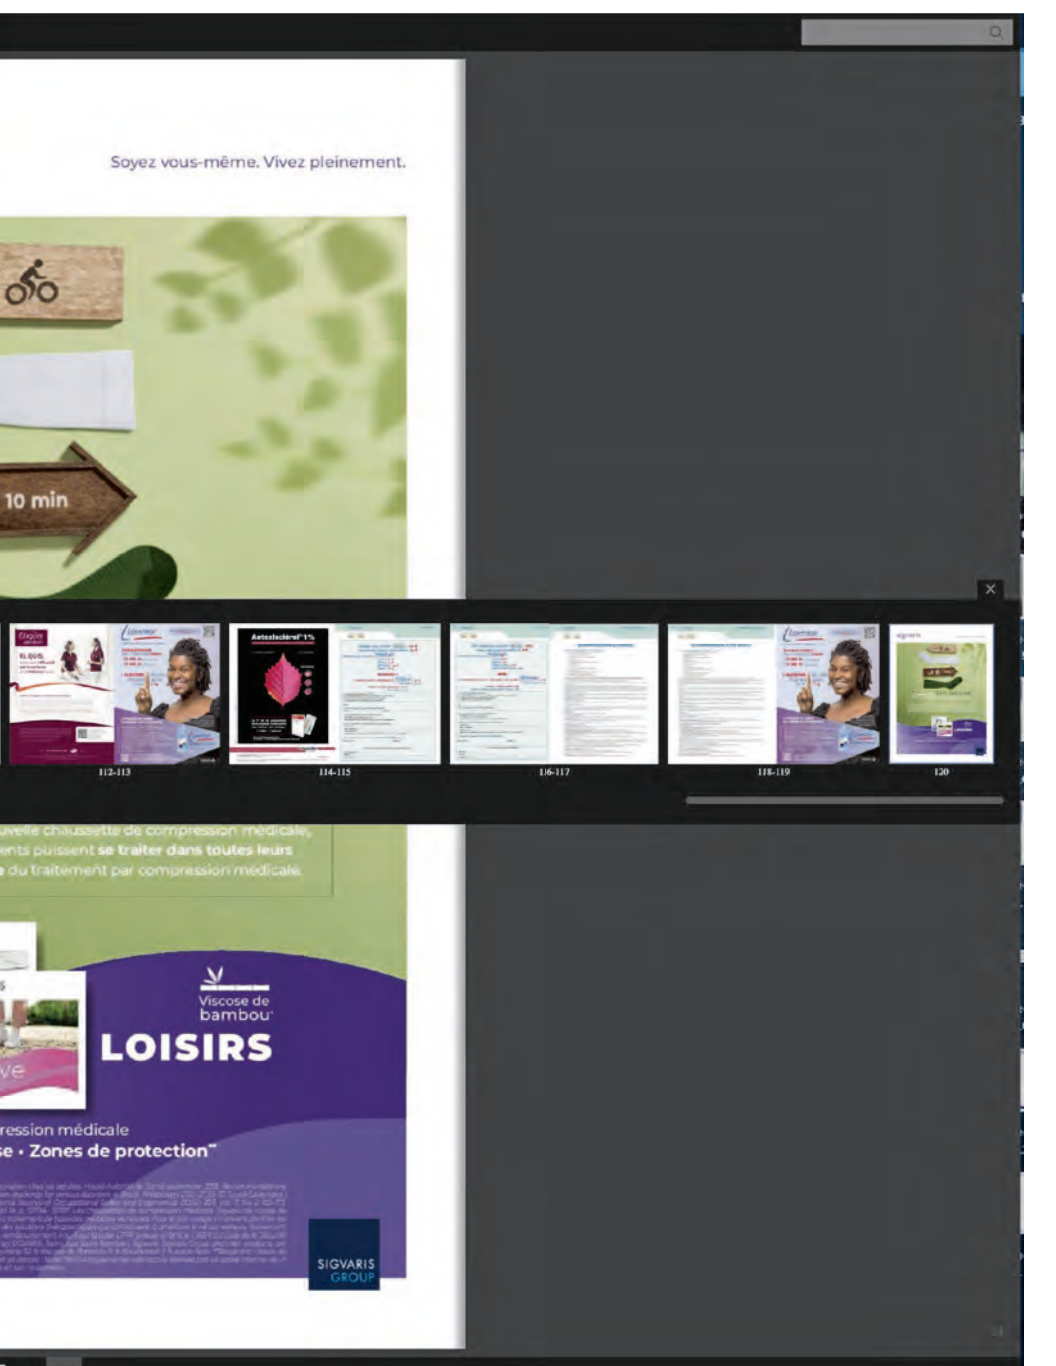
Soyez vous-même. Vivez pleinement.

10 min

×

112-113

Aetoxisclérol 1%

114-115

116-117

118-119

120

uvelle chaussette de compression médicale, ents puissent se traiter dans toutes leurs du traitement par compression médicale.

Viscose de bambou

LOISIRS

ve

ression médicale
se · Zones de protection

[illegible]

SIGVARIS GROUP